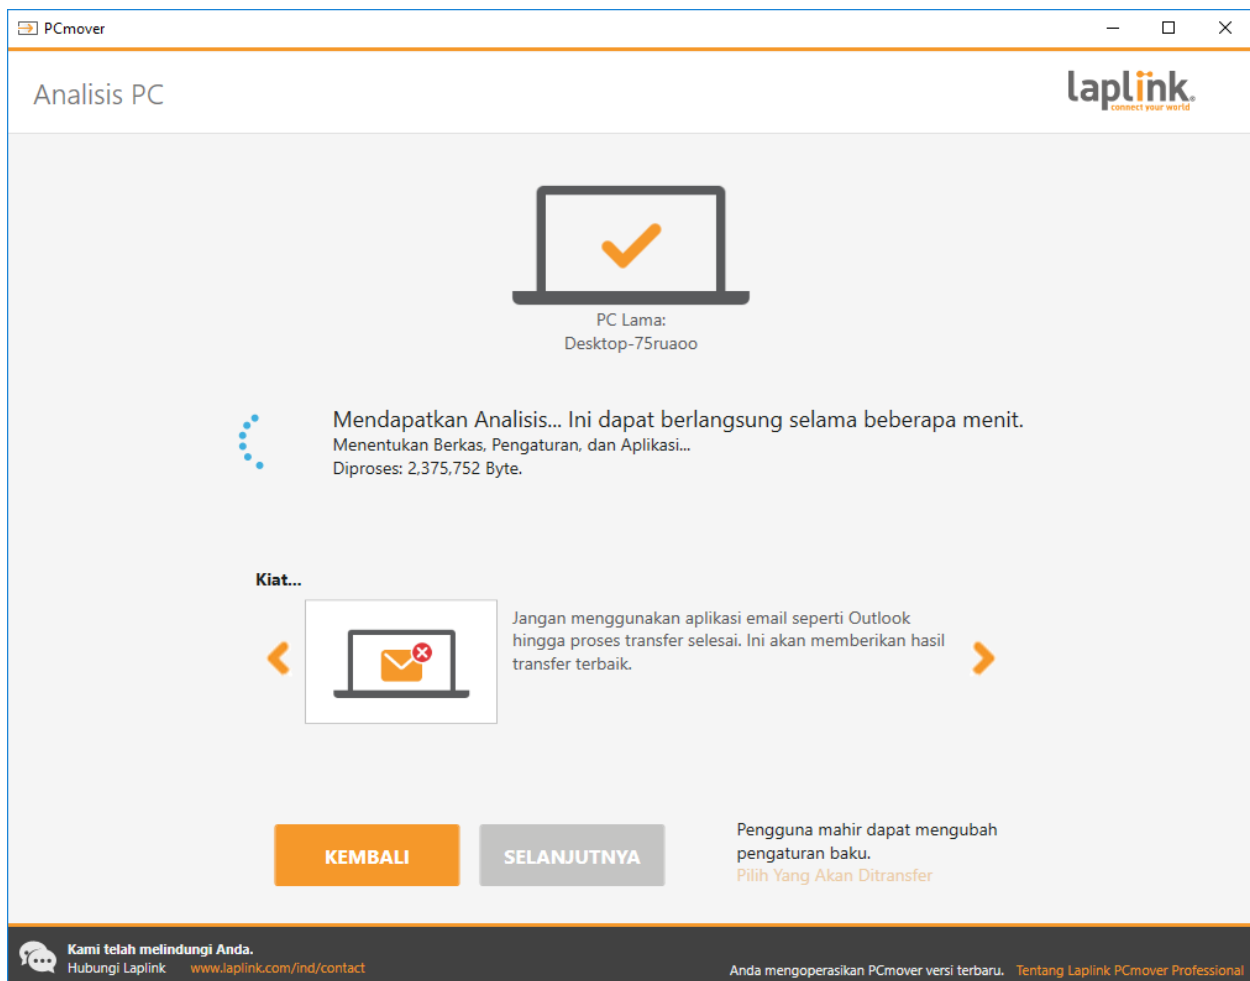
PCmover

Analisis PC

laplink
connect your world

PC Lama:
Desktop-75ruaoo

Mendapatkan Analisis... Ini dapat berlangsung selama beberapa menit.
Menentukan Berkas, Pengaturan, dan Aplikasi...
Diproses: 2,375,752 Byte.

Kiat...

Jangan menggunakan aplikasi email seperti Outlook hingga proses transfer selesai. Ini akan memberikan hasil transfer terbaik.

KEMBALI

SELANJUTNYA

Pengguna mahir dapat mengubah pengaturan baku.
Pilih Yang Akan Ditransfer

Kami telah melindungi Anda.
Hubungi Laplink www.laplink.com/ind/contact

Anda mengoperasikan PCmover versi terbaru. Tentang Laplink PCmover Professional